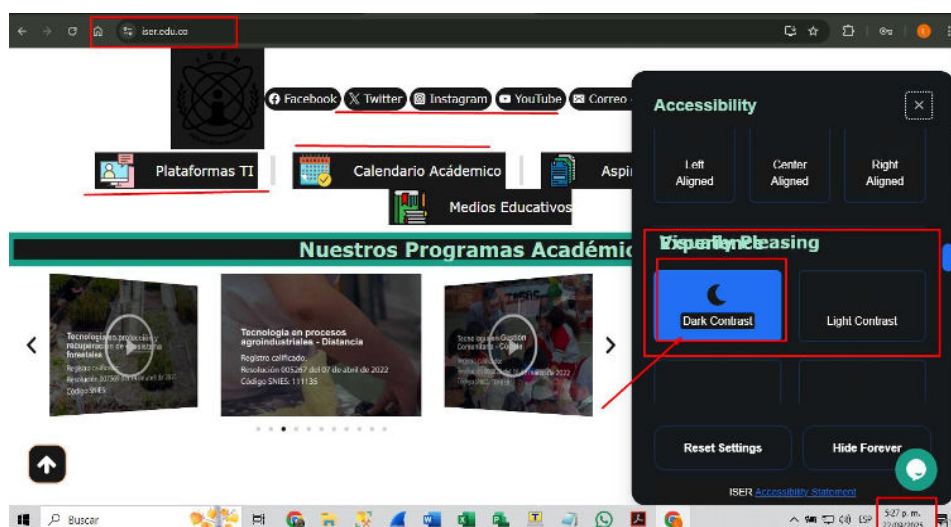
iser.edu.co

Facebook Twitter Instagram YouTube Correo

Plataformas TI
Calendario Académico
Aspi
Medios Educativos

Nuestros Programas Académic

Tecnología en procesos agroindustriales - Distancia
Registro calificado.
Resolución 005267 del 07 de abril de 2022
Código SNIES: 111135

Accessibility
Left Aligned
Center Aligned
Right Aligned
Visually Pleasing
Dark Contrast
Light Contrast
Reset Settings
Hide Forever
ISER Accessibility Statement

Buscar
5:27 p. m.
ESP